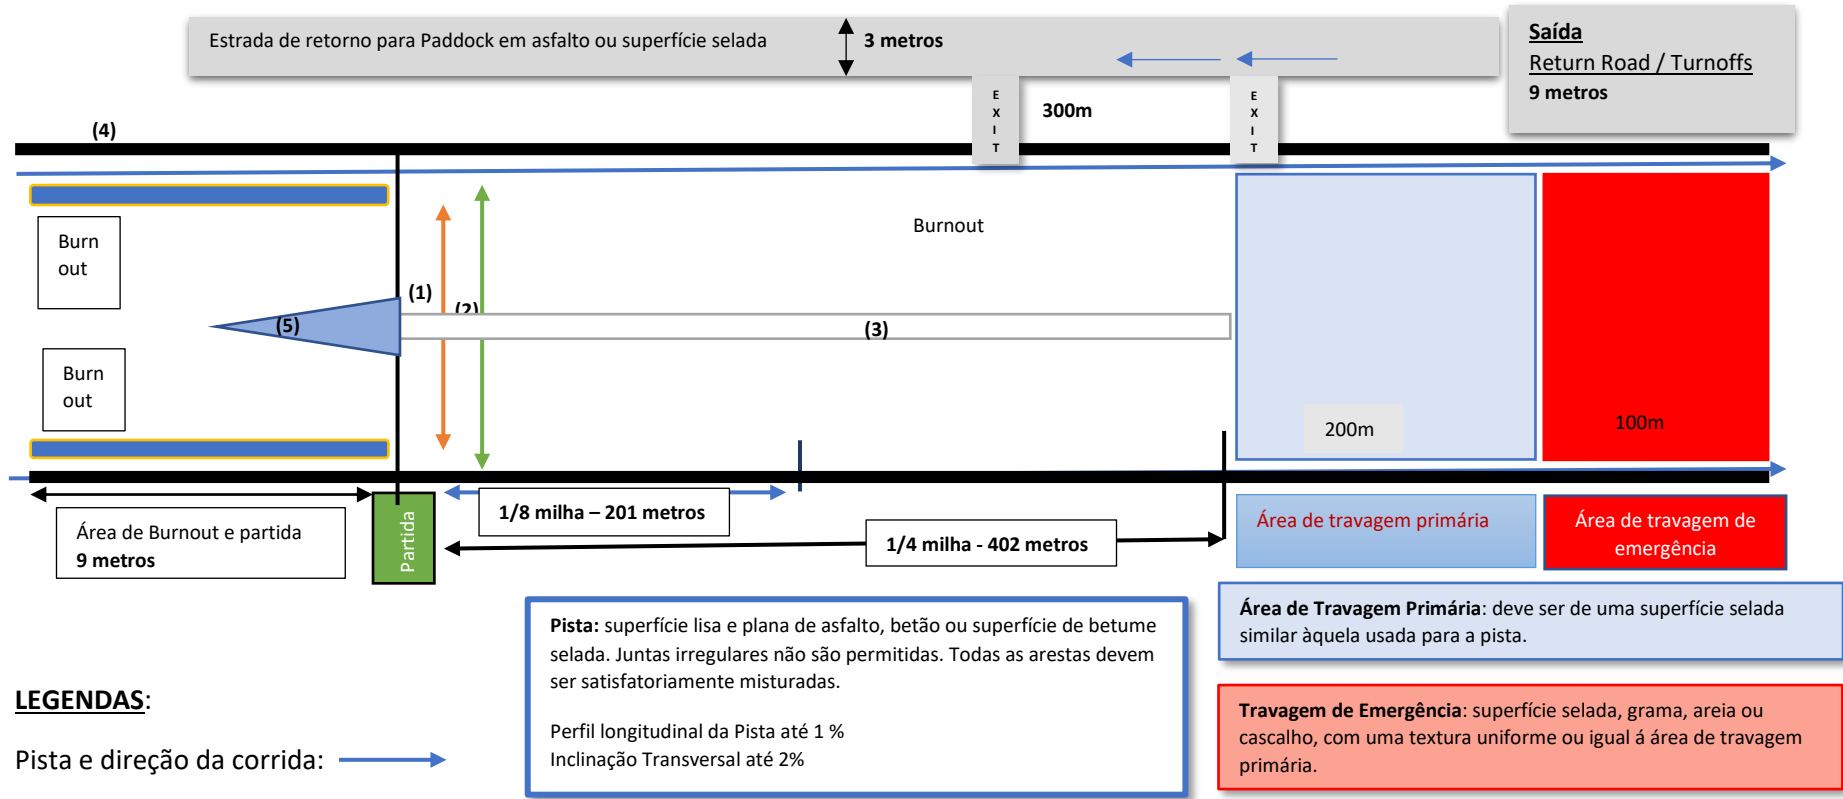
Estrada de retorno para Paddock em asfalto ou superfície selada

3 metros

Saída
Return Road / Turnoffs
9 metros

EXIT

300m

EXIT

(4)

Burnout

Burn out

(1)

(2)

(5)

(3)

Burn out

200m

100m

Área de Burnout e partida
9 metros

Partida

1/8 milha – 201 metros

1/4 milha - 402 metros

Área de travagem primária

Área de travagem de emergência

Pista: superfície lisa e plana de asfalto, betão ou superfície de betume selada. Juntas irregulares não são permitidas. Todas as arestas devem ser satisfatoriamente misturadas.

Perfil longitudinal da Pista até 1 %
Inclinação Transversal até 2%

Área de Travagem Primária: deve ser de uma superfície selada similar àquela usada para a pista.

Travagem de Emergência: superfície selada, grama, areia ou cascalho, com uma textura uniforme ou igual á área de travagem primária.

LEGENDAS:

Pista e direção da corrida: